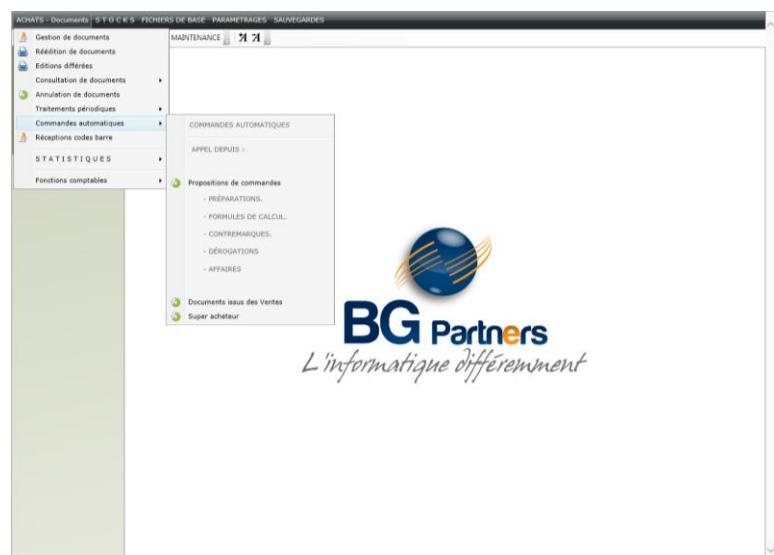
ACHATS - Documents S T O C K S FICHIERS DE BASE PARAMETRAGES SAUVEGARDES

MAINTENANCE

Gestion de documents
Réédition de documents
Editions différées
Consultation de documents
Annulation de documents
Traitements périodiques
Commandes automatiques
Réceptions codes barre
S T A T I S T I Q U E S
Fonctions comptables

COMMANDES AUTOMATIQUES
APPEL DEPUIS :
Propositions de commandes
- PRÉPARATIONS.
- FORMULES DE CALCUL.
- CONTREMARQUES.
- DÉROGATIONS
- AFFAIRES
Documents issus des Ventes
Super acheteur

BG Partners
L'informatique différemment